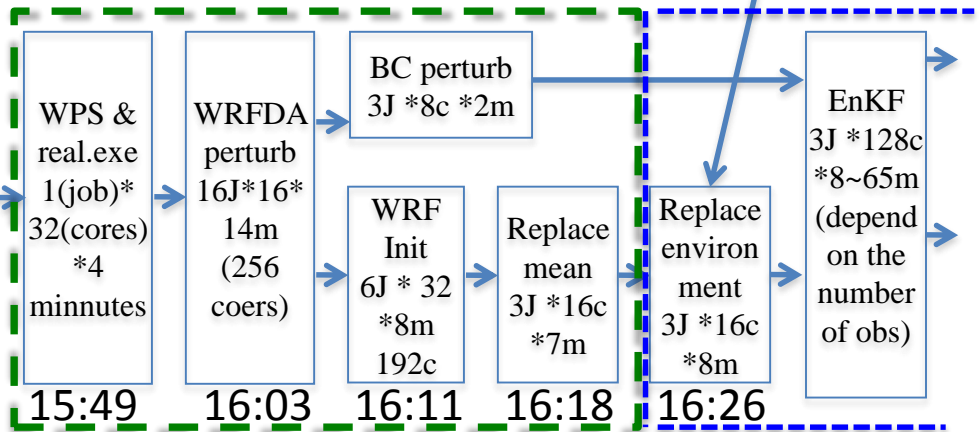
WPS & real.exe 1(job)* 32(cores) *4 minnutes

WRFDA perturb 16J*16* 14m (256 coers)

BC perturb 3J *8c *2m

WRF Init 6J * 32 *8m 192c

Replace mean 3J *16c *7m

Replace environ ment 3J *16c *8m

EnKF 3J *128c *8~65m (depend on the number of obs)

15:49 16:03 16:11 16:18 16:26